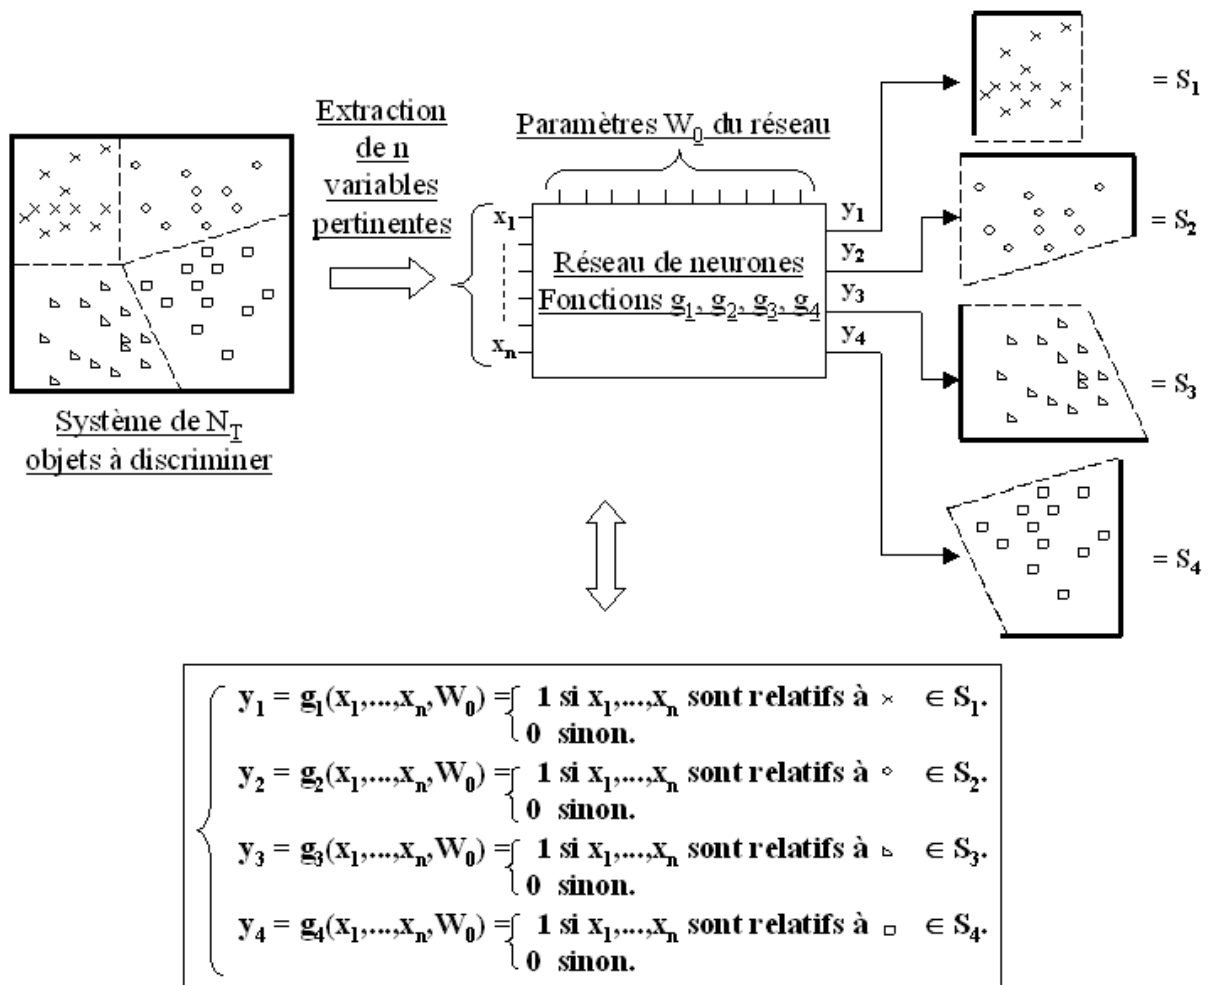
Système de $N_T$ objets à discriminer

Extraction de n variables pertinentes

Paramètres $W_0$ du réseau

$x_1$

$x_n$

Réseau de neurones
Fonctions $g_1, g_2, g_3, g_4$

$y_1$
$y_2$
$y_3$
$y_4$

$= S_1$
$= S_2$
$= S_3$
$= S_4$

$y_1 = g_1(x_1,...,x_n,W_0) = \begin{cases} 1 \text{ si } x_1,...,x_n \text{ sont relatifs à } \times \in S_1. \\ 0 \text{ sinon.} \end{cases}$
$y_2 = g_2(x_1,...,x_n,W_0) = \begin{cases} 1 \text{ si } x_1,...,x_n \text{ sont relatifs à } \circ \in S_2. \\ 0 \text{ sinon.} \end{cases}$
$y_3 = g_3(x_1,...,x_n,W_0) = \begin{cases} 1 \text{ si } x_1,...,x_n \text{ sont relatifs à } \triangleright \in S_3. \\ 0 \text{ sinon.} \end{cases}$
$y_4 = g_4(x_1,...,x_n,W_0) = \begin{cases} 1 \text{ si } x_1,...,x_n \text{ sont relatifs à } \square \in S_4. \\ 0 \text{ sinon.} \end{cases}$